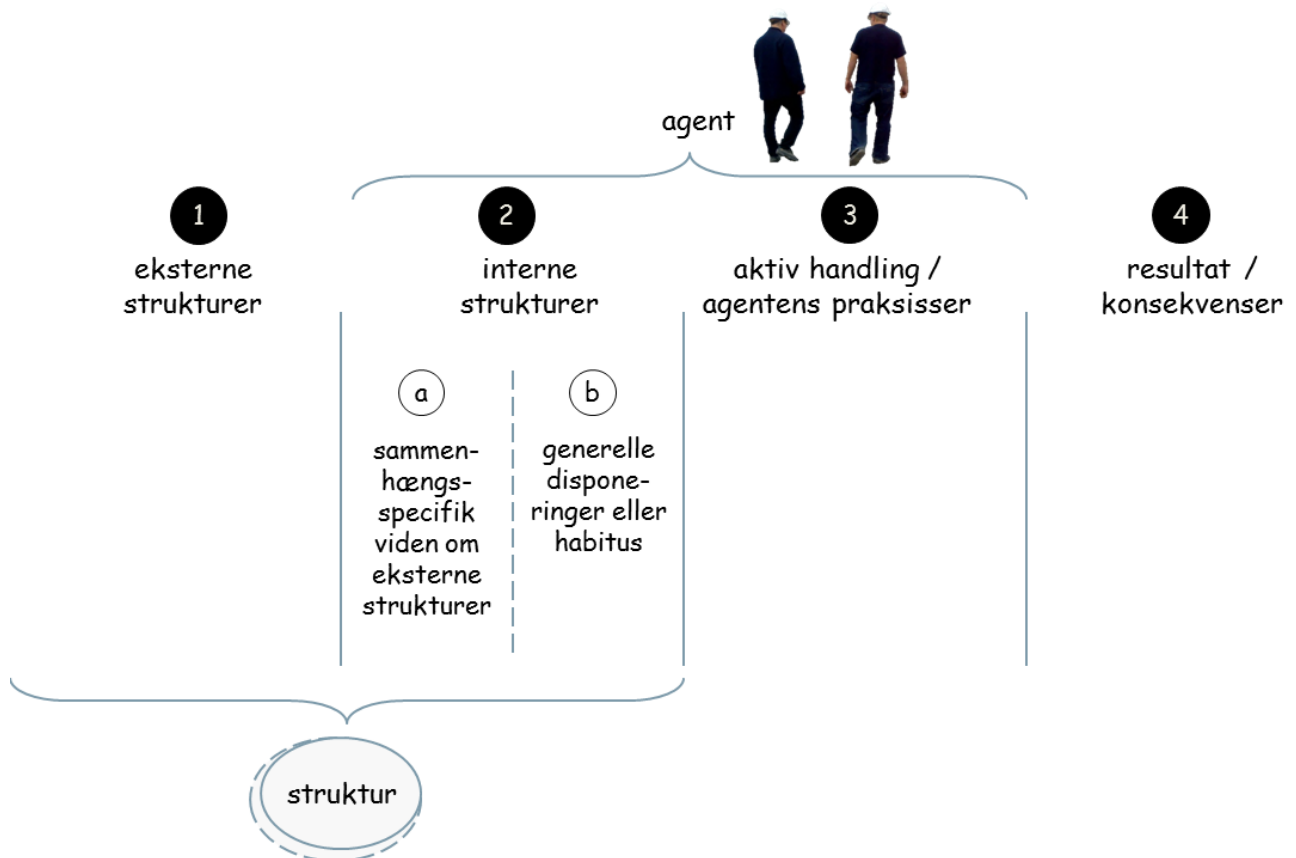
agent

1
eksterne strukturer

2
interne strukturer

3
aktiv handling / agentens praksisser

4
resultat / konsekvenser

a
sammenhængsspecifik viden om eksterne strukturer

b
generelle disponeringer eller habitus

struktur